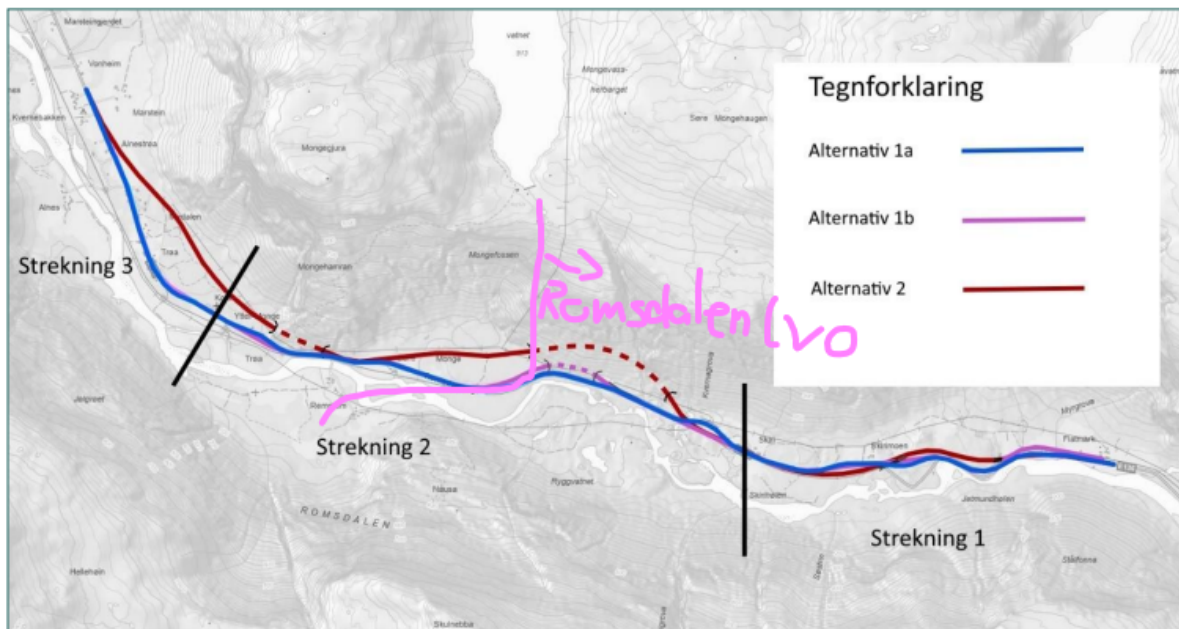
Tegnforklaring

Alternativ 1a

Alternativ 1b

Alternativ 2

Strekning 3

Strekning 2

Strekning 1

Romsdalen LVO

ROMSDALEN

Marstein

Mongejura

Monge

Trøa

Skiri

Nesa

Ryggvadnet

Mongefossen

Flatmark